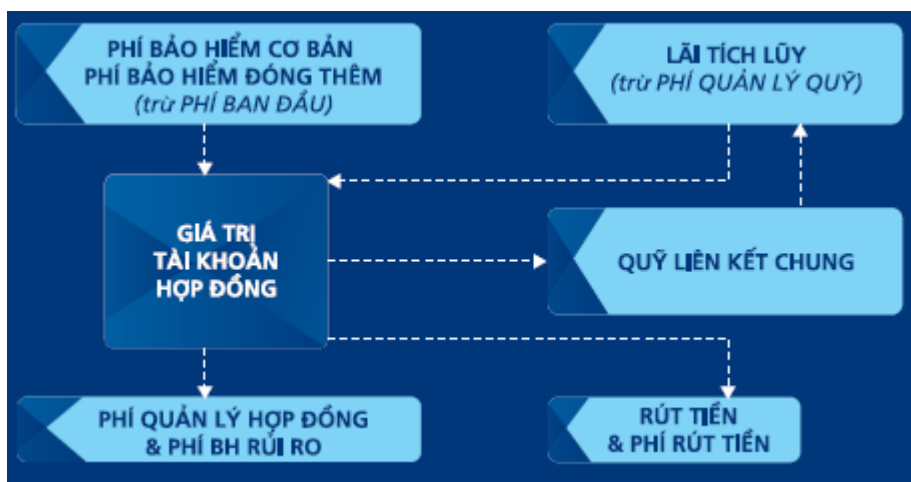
PHÍ BẢO HIỂM CƠ BẢN
PHÍ BẢO HIỂM ĐÓNG THÊM
(trừ PHÍ BAN ĐẦU)

LÃI TÍCH LŨY
(trừ PHÍ QUẢN LÝ QUỸ)

GIÁ TRỊ
TÀI KHOẢN
HỢP ĐỒNG

QUỸ LIÊN KẾT CHUNG

PHÍ QUẢN LÝ HỢP ĐỒNG
& PHÍ BH RỦI RO

RÚT TIỀN
& PHÍ RÚT TIỀN